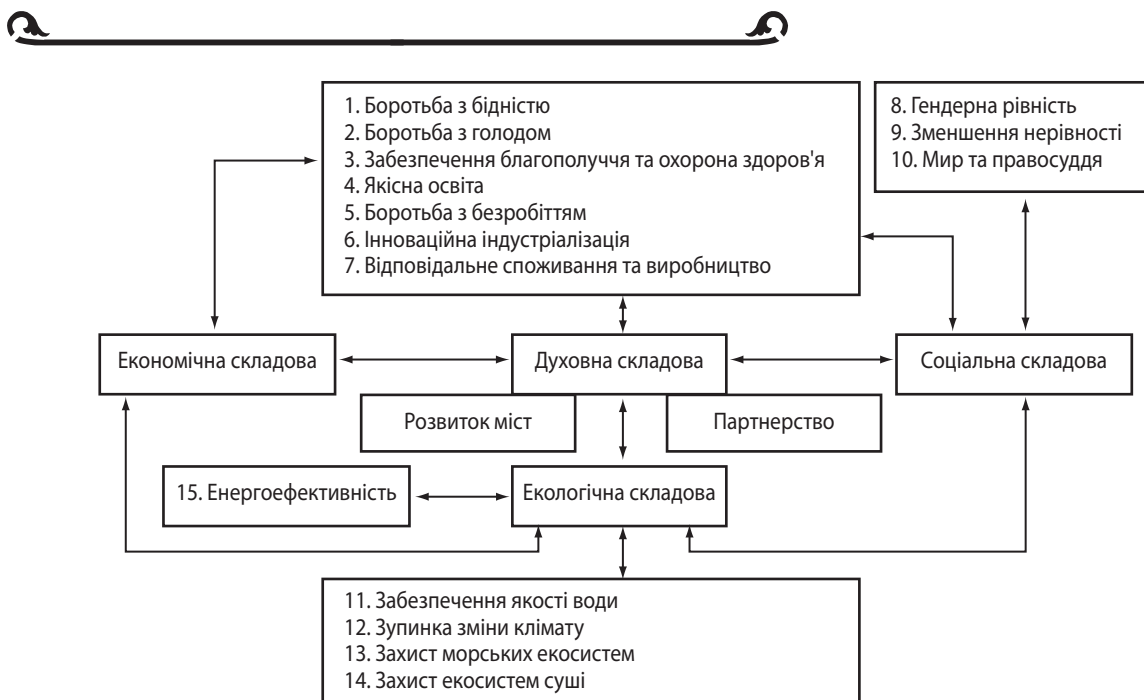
1. Боротьба з бідністю
2. Боротьба з голодом
3. Забезпечення благополуччя та охорона здоров'я
4. Якісна освіта
5. Боротьба з безробіттям
6. Інноваційна індустріалізація
7. Відповідальне споживання та виробництво

8. Гендерна рівність
9. Зменшення нерівності
10. Мир та правосуддя

Економічна складова

Духовна складова

Соціальна складова

Розвиток міст

Партнерство

15. Енергоефективність

Екологічна складова

11. Забезпечення якості води
12. Зупинка зміни клімату
13. Захист морських екосистем
14. Захист екосистем суші